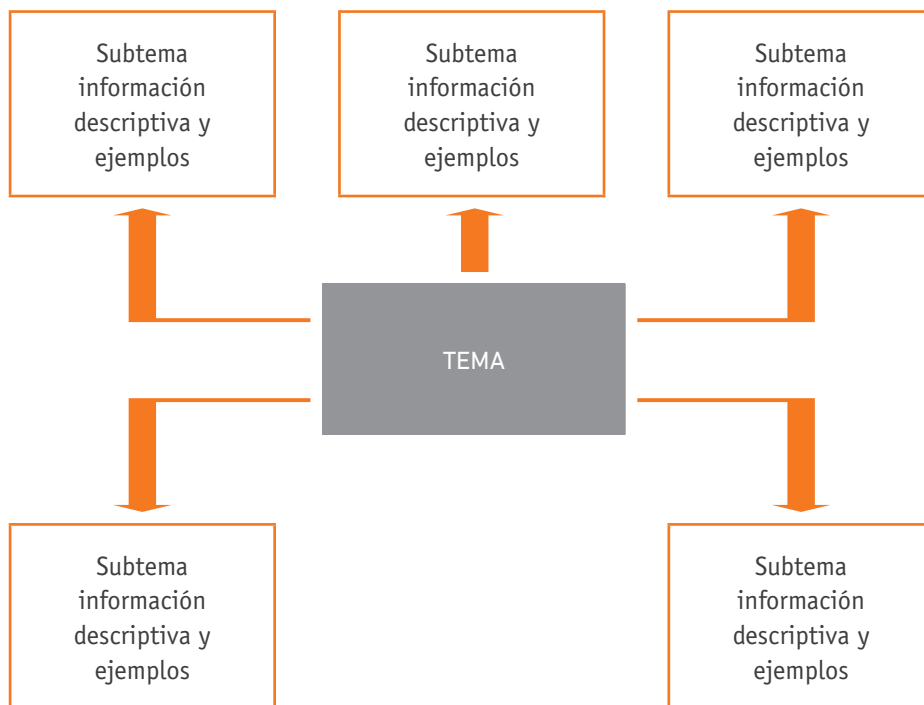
Subtema información descriptiva y ejemplos

Subtema información descriptiva y ejemplos

Subtema información descriptiva y ejemplos

TEMA

Subtema información descriptiva y ejemplos

Subtema información descriptiva y ejemplos